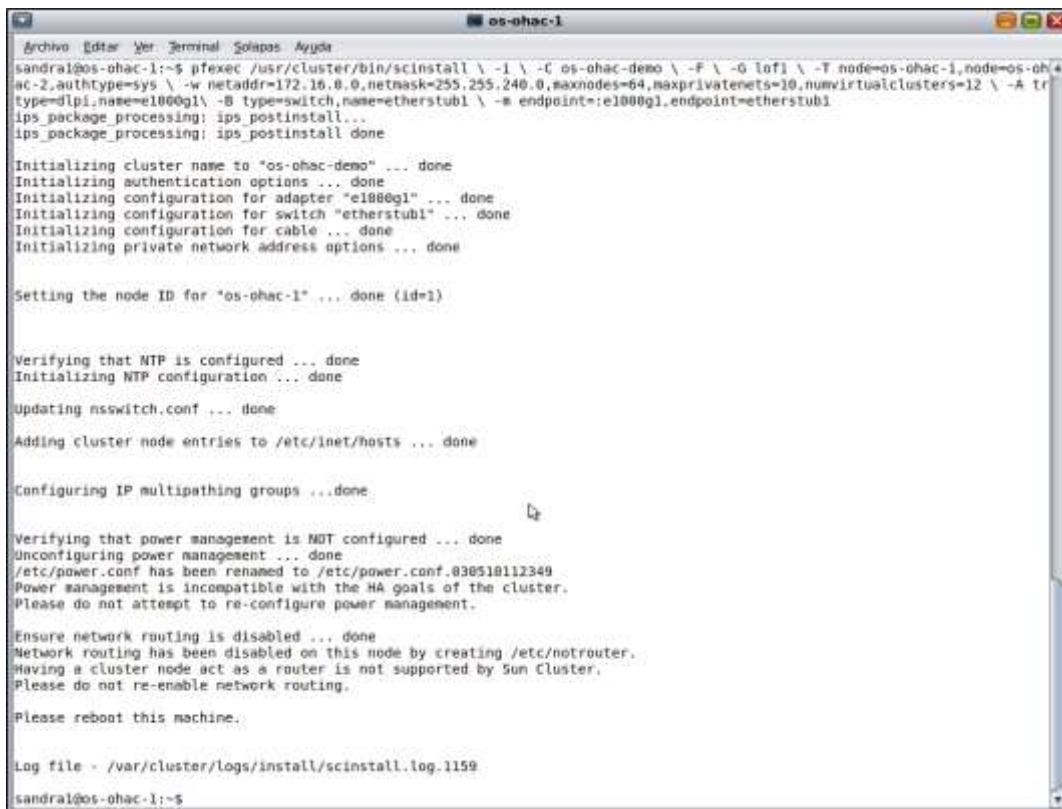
os-ohac-1

Archivo Editar Ver Terminal Solapas Ayuda

sandra1@os-ohac-1:~$ pfexec /usr/cluster/bin/scinstall \ -i \ -C os-ohac-demo \ -F \ -G lofi \ -T node=os-ohac-1,node=os-ohac-2,authtype=sys \ -w netaddr=172.16.0.0,netmask=255.255.240.0,maxnodes=64,maxprivatenets=10,numvirtualclusters=12 \ -A type=dlpi,name=e1000g1\ -B type=switch,name=etherstub1 \ -m endpoint=:e1000g1,endpoint=etherstub1
ips_package_processing: ips_postinstall...
ips_package_processing: ips_postinstall done

Initializing cluster name to "os-ohac-demo" ... done
Initializing authentication options ... done
Initializing configuration for adapter "e1000g1" ... done
Initializing configuration for switch "etherstub1" ... done
Initializing configuration for cable ... done
Initializing private network address options ... done

Setting the node ID for "os-ohac-1" ... done (id=1)

Verifying that NTP is configured ... done
Initializing NTP configuration ... done

Updating nsswitch.conf ... done

Adding cluster node entries to /etc/inet/hosts ... done

Configuring IP multipathing groups ...done

Verifying that power management is NOT configured ... done
Unconfiguring power management ... done
/etc/power.conf has been renamed to /etc/power.conf.030510112349
Power management is incompatible with the HA goals of the cluster.
Please do not attempt to re-configure power management.

Ensure network routing is disabled ... done
Network routing has been disabled on this node by creating /etc/notrouter.
Having a cluster node act as a router is not supported by Sun Cluster.
Please do not re-enable network routing.

Please reboot this machine.

Log file - /var/cluster/logs/install/scinstall.log.1159

sandra1@os-ohac-1:~$